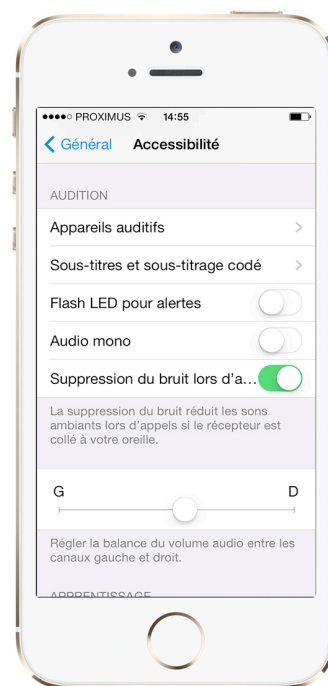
●●●●○ PROXIMUS 14:55

Général Accessibilité

AUDITION

Appareils auditifs

Sous-titres et sous-titrage codé

Flash LED pour alertes

Audio mono

Suppression du bruit lors d'a...

La suppression du bruit réduit les sons ambiants lors d'appels si le récepteur est collé à votre oreille.

G

D

Régler la balance du volume audio entre les canaux gauche et droit.

APPRENTISSAGE